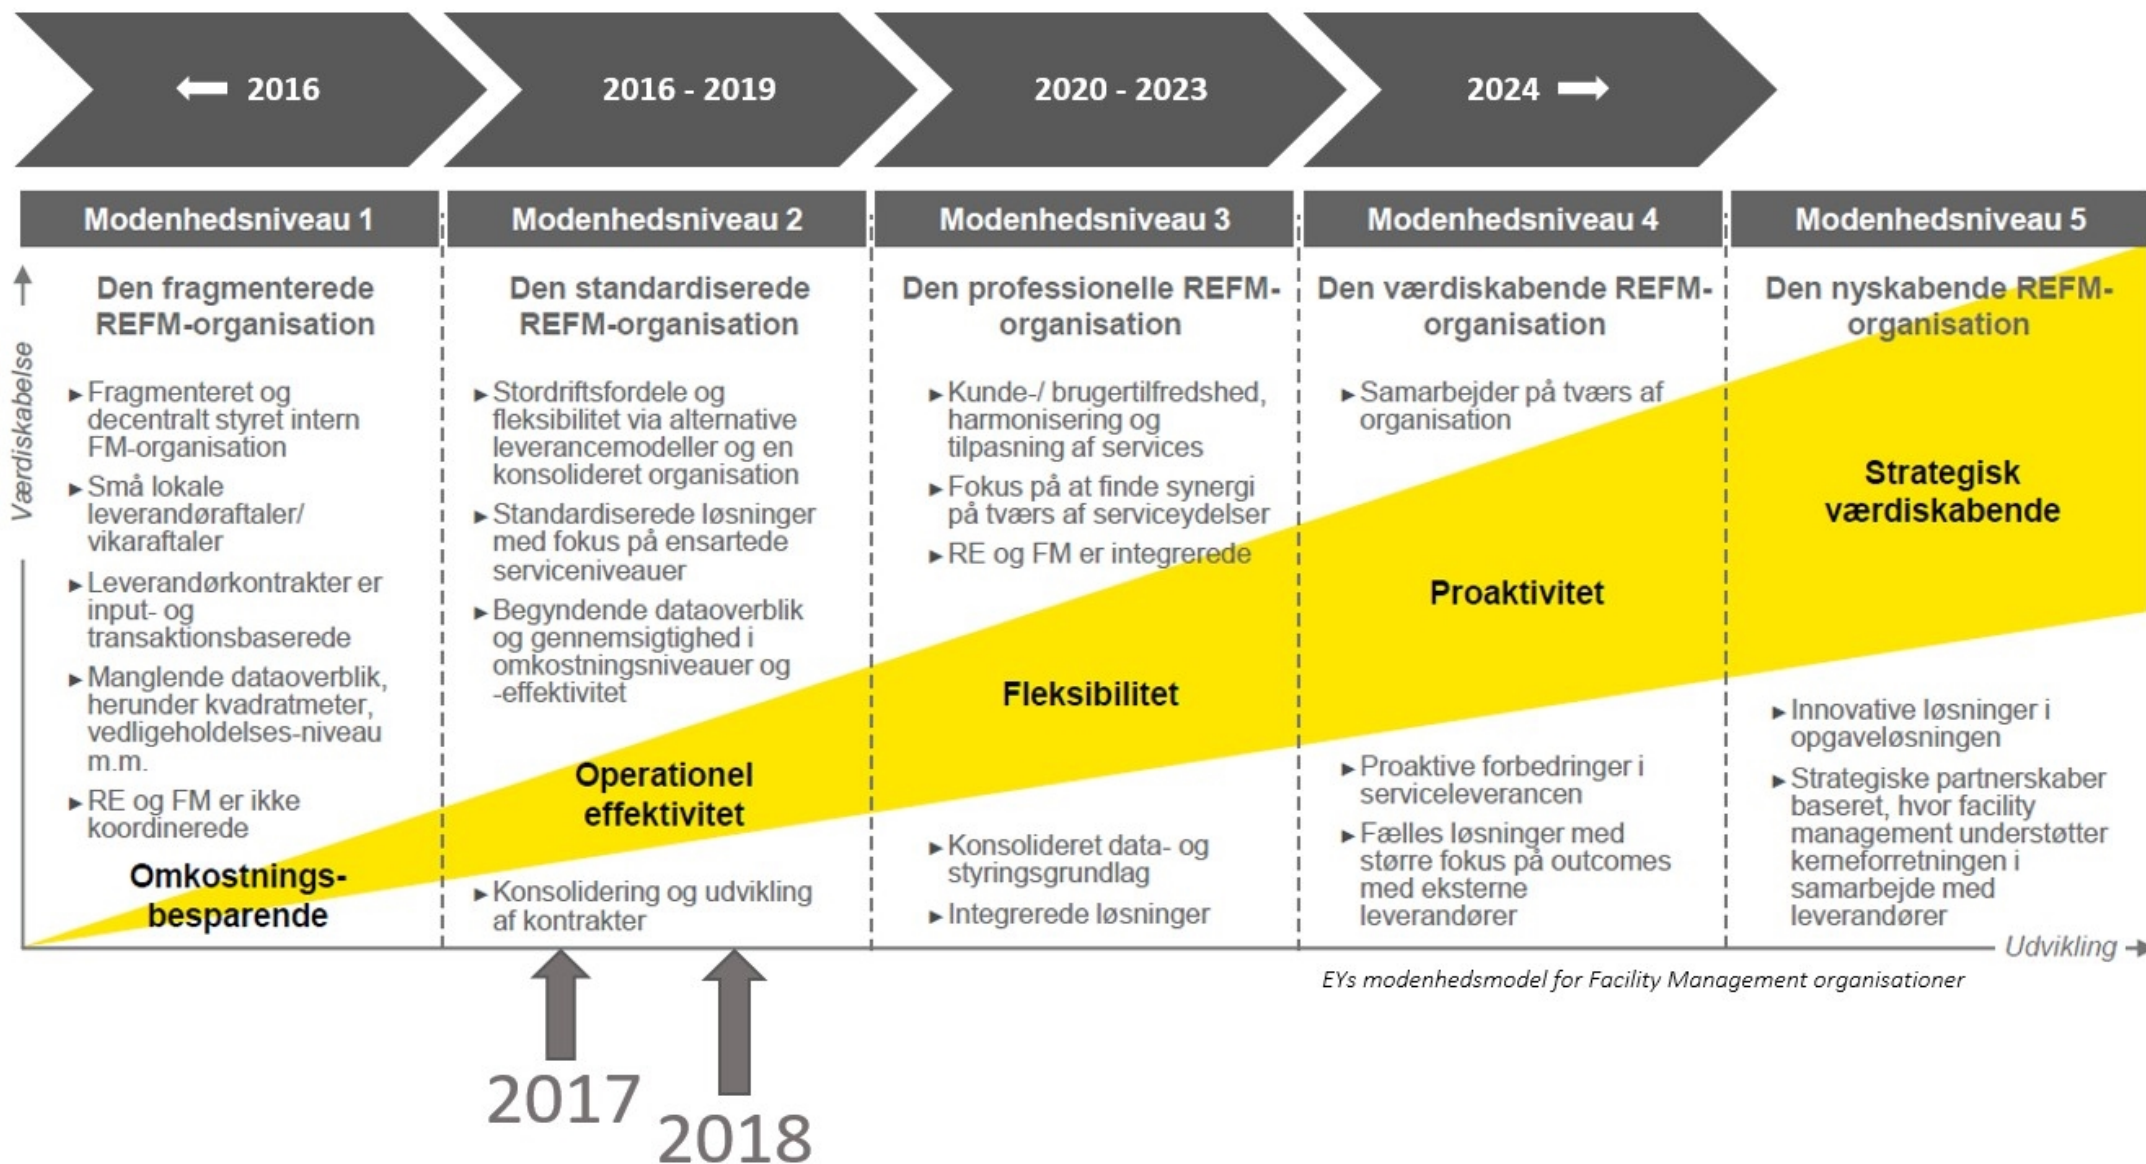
2016

2016 - 2019

2020 - 2023

2024

Modenhedsniveau 1

Modenhedsniveau 2

Modenhedsniveau 3

Modenhedsniveau 4

Modenhedsniveau 5

Værdiskabelse

Den fragmenterede REFM-organisation

▸ Fragmenteret og decentralt styret intern FM-organisation
▸ Små lokale leverandøraftaler/ vikaraftaler
▸ Leverandørkontrakter er input- og transaktionsbaserede
▸ Manglende dataoverblik, herunder kvadratmeter, vedligeholdelses-niveau m.m.
▸ RE og FM er ikke koordinerede

Omkostnings-besparende

Den standardiserede REFM-organisation

▸ Stordriftsfordele og fleksibilitet via alternative leverancemodeller og en konsolideret organisation
▸ Standardiserede løsninger med fokus på ensartede serviceniveauer
▸ Begyndende dataoverblik og gennemsigtighed i omkostningsniveauer og -effektivitet

Operationel effektivitet

▸ Konsolidering og udvikling af kontrakter

Den professionelle REFM-organisation

▸ Kunde-/ brugertilfredshed, harmonisering og tilpasning af services
▸ Fokus på at finde synergi på tværs af serviceydelser
▸ RE og FM er integrerede

Fleksibilitet

▸ Konsolideret data- og styringsgrundlag
▸ Integrerede løsninger

Den værdiskabende REFM-organisation

▸ Samarbejder på tværs af organisation

Proaktivitet

▸ Proaktive forbedringer i serviceleverancen
▸ Fælles løsninger med større fokus på outcomes med eksterne leverandører

Den nyskabende REFM-organisation

Strategisk værdiskabende

▸ Innovative løsninger i opgaveløsningen
▸ Strategiske partnerskaber baseret, hvor facility management understøtter kerneforretningen i samarbejde med leverandører

Udvikling

EYs modenhedsmodel for Facility Management organisationer

2017

2018